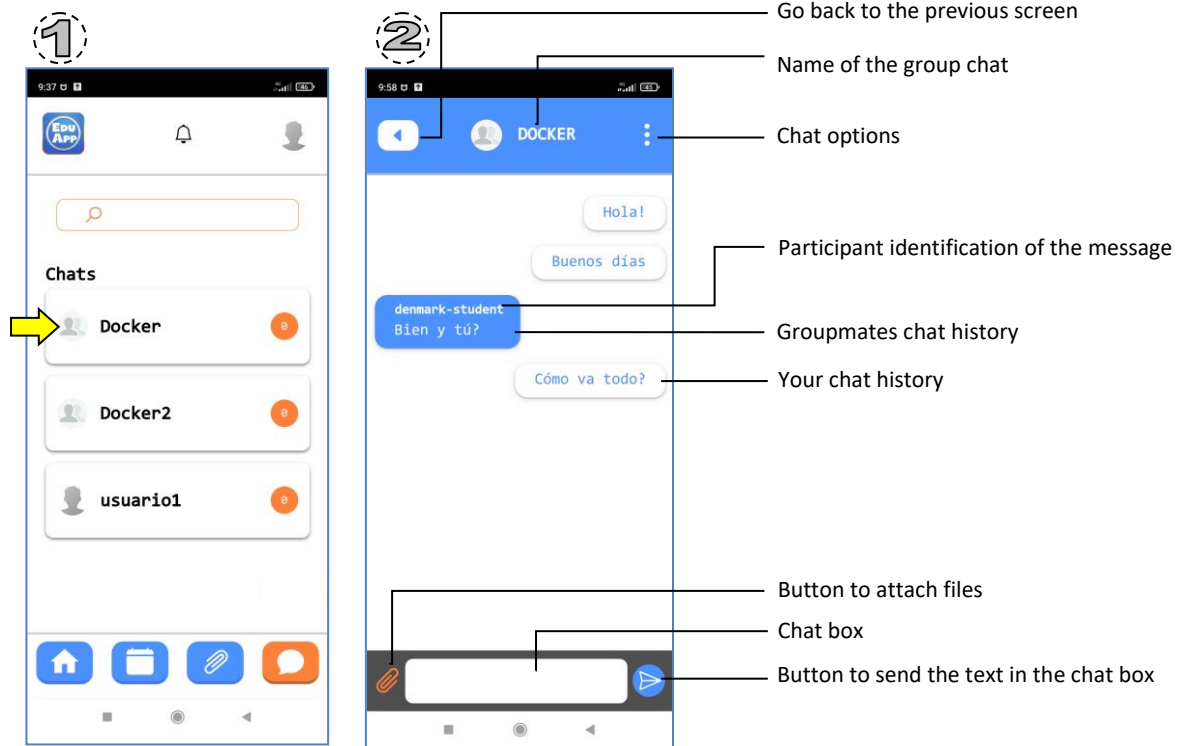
1

9:37

Edu App

Chats

Docker 0

Docker2 0

usuario1 0

2

9:58

DOCKER

Hola!

Buenos días

denmark-student
Bien y tú?

Cómo va todo?

Go back to the previous screen

Name of the group chat

Chat options

Participant identification of the message

Groupmates chat history

Your chat history

Button to attach files

Chat box

Button to send the text in the chat box